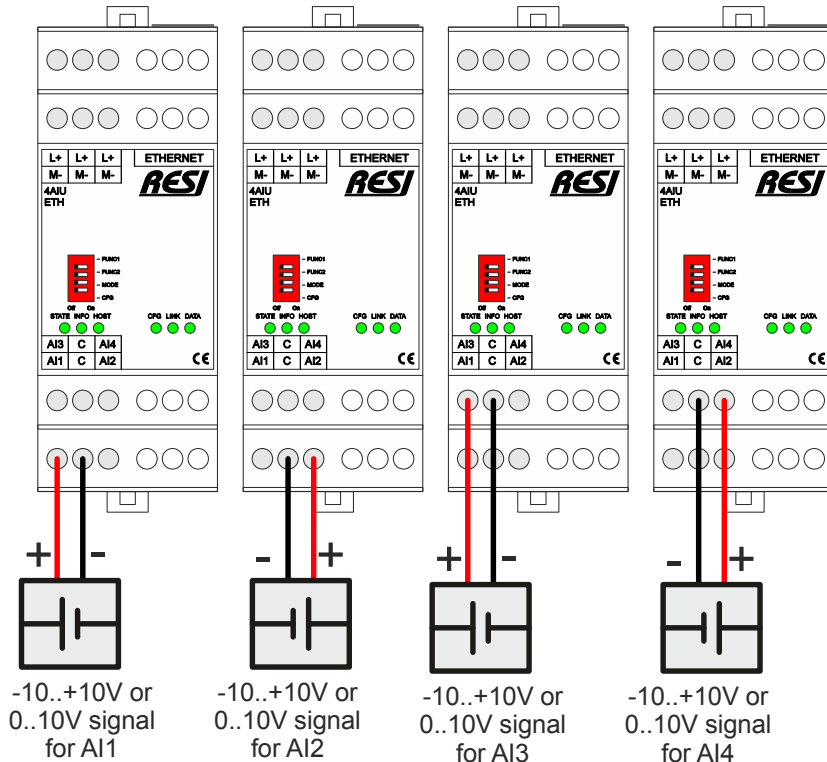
L+ L+ L+
M- M- M-
ETHERNET
RESI
4AIU ETH
FUNC1
FUNC2
MODE
CFG
Off On
STATE INFO HOST
CFG LINK DATA
AI3 C AI4
AI1 C AI2
CE
+ -
-10..+10V or 0..10V signal for AI1

L+ L+ L+
M- M- M-
ETHERNET
RESI
4AIU ETH
FUNC1
FUNC2
MODE
CFG
Off On
STATE INFO HOST
CFG LINK DATA
AI3 C AI4
AI1 C AI2
CE
- +
-10..+10V or 0..10V signal for AI2

L+ L+ L+
M- M- M-
ETHERNET
RESI
4AIU ETH
FUNC1
FUNC2
MODE
CFG
Off On
STATE INFO HOST
CFG LINK DATA
AI3 C AI4
AI1 C AI2
CE
+ -
-10..+10V or 0..10V signal for AI3

L+ L+ L+
M- M- M-
ETHERNET
RESI
4AIU ETH
FUNC1
FUNC2
MODE
CFG
Off On
STATE INFO HOST
CFG LINK DATA
AI3 C AI4
AI1 C AI2
CE
- +
-10..+10V or 0..10V signal for AI4